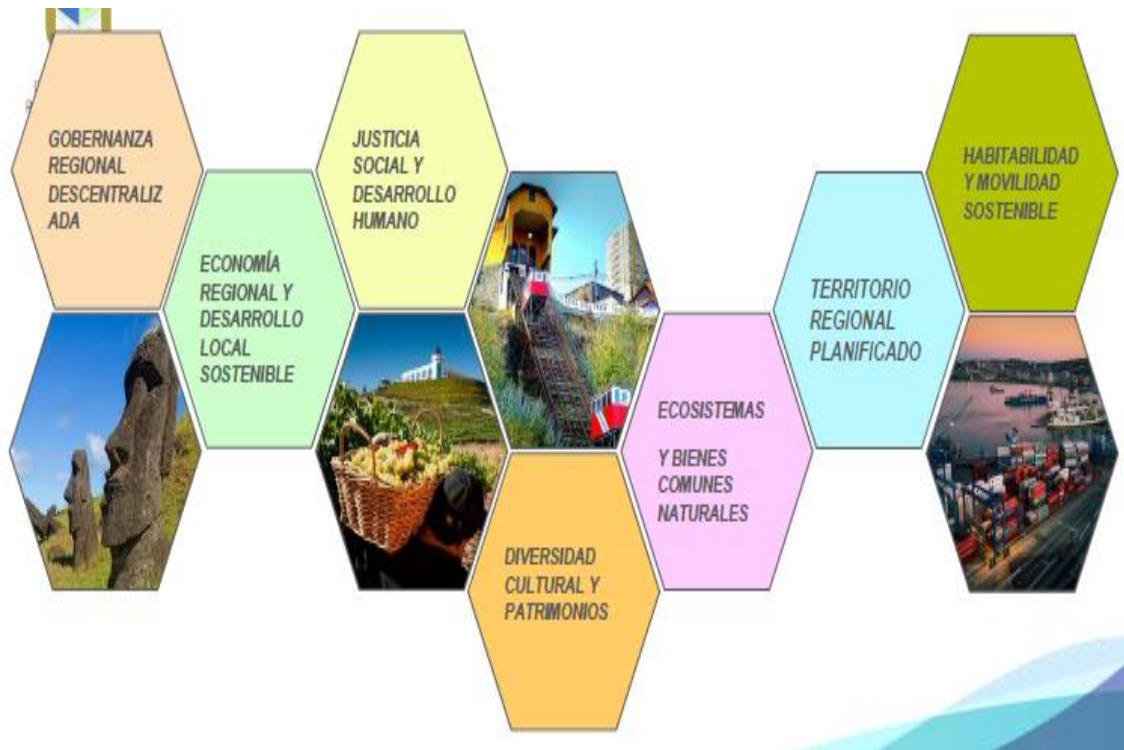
GOBERNANZA REGIONAL DESCENTRALIZADA

ECONOMÍA REGIONAL Y DESARROLLO LOCAL SOSTENIBLE

JUSTICIA SOCIAL Y DESARROLLO HUMANO

DIVERSIDAD CULTURAL Y PATRIMONIOS

ECOSISTEMAS

Y BIENES COMUNES NATURALES

TERRITORIO REGIONAL PLANIFICADO

HABITABILIDAD Y MOVILIDAD SOSTENIBLE